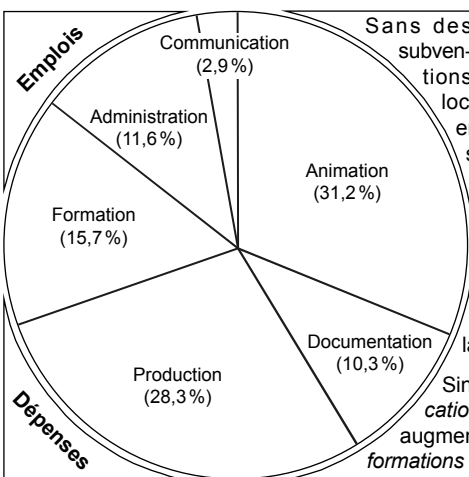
Emplois

Dépenses

Communication (2,9 %)

Administration (11,6 %)

Formation (15,7 %)

Animation (31,2 %)

Production (28,3 %)

Documentation (10,3 %)

Sans des subven- tions loc e s

la

Sin catio augmen formations